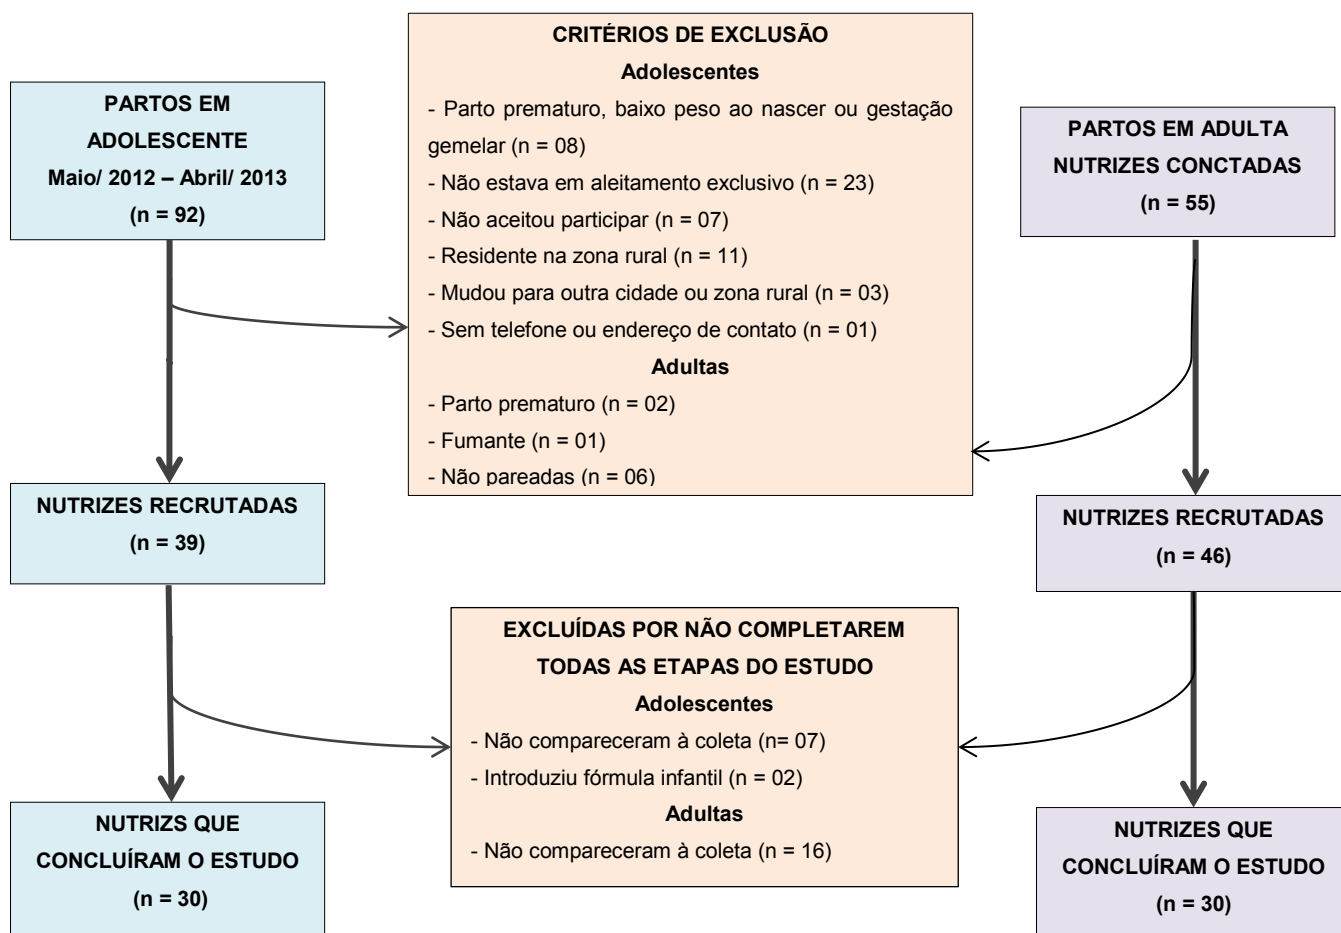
PARTOS EM ADOLESCENTE
Maio/ 2012 – Abril/ 2013
(n = 92)

CRITÉRIOS DE EXCLUSÃO
Adolescentes
- Parto prematuro, baixo peso ao nascer ou gestação gemelar (n = 08)
- Não estava em aleitamento exclusivo (n = 23)
- Não aceitou participar (n = 07)
- Residente na zona rural (n = 11)
- Mudou para outra cidade ou zona rural (n = 03)
- Sem telefone ou endereço de contato (n = 01)
Adultas
- Parto prematuro (n = 02)
- Fumante (n = 01)
- Não pareadas (n = 06)

PARTOS EM ADULTA
NUTRIZES CONCTADAS
(n = 55)

NUTRIZES RECRUTADAS
(n = 39)

NUTRIZES RECRUTADAS
(n = 46)

EXCLUÍDAS POR NÃO COMPLETAREM TODAS AS ETAPAS DO ESTUDO
Adolescentes
- Não compareceram à coleta (n= 07)
- Introduziu fórmula infantil (n = 02)
Adultas
- Não compareceram à coleta (n = 16)

NUTRIZS QUE CONCLUÍRAM O ESTUDO
(n = 30)

NUTRIZES QUE CONCLUÍRAM O ESTUDO
(n = 30)